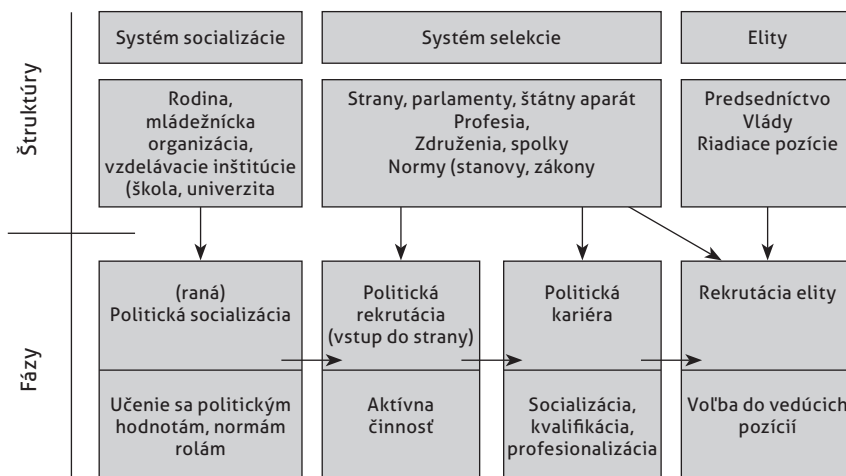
Štruktúry

Systém socializácie

Systém selekcie

Elity

Rodina, mládežnícka organizácia, vzdelávacie inštitúcie (škola, univerzita

Strany, parlamenty, štátny aparát
Profesia,
Združenia, spolky
Normy (stanovy, zákony

Predsedníctvo
Vlády
Riadiace pozície

Fázy

(raná)
Politická socializácia

Politická rekrutácia (vstup do strany)

Politická kariéra

Rekrutácia elity

Učenie sa politickým hodnotám, normám rolám

Aktívna činnosť

Socializácia, kvalifikácia, profesionalizácia

Voľba do vedúcich pozícií